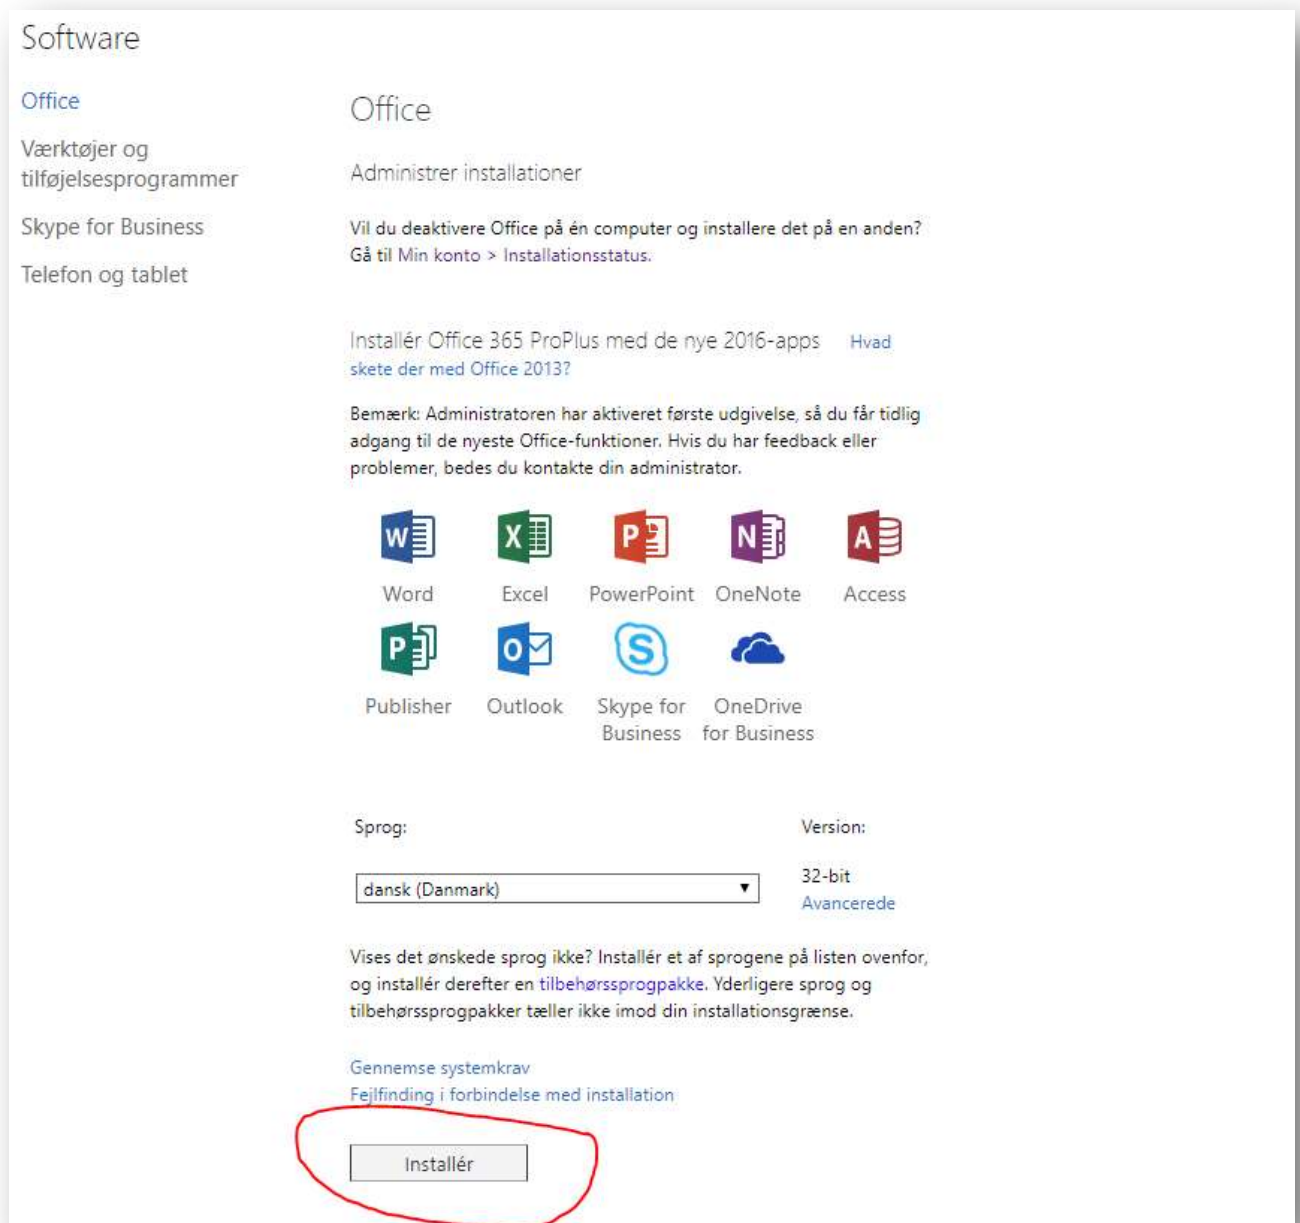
Software

Office

Værktøjer og tilføjelsesprogrammer

Skype for Business

Telefon og tablet

Office

Administrer installationer

Vil du deaktivere Office på én computer og installere det på en anden? Gå til Min konto > Installationsstatus.

Installér Office 365 ProPlus med de nye 2016-apps Hvad skete der med Office 2013?

Bemærk: Administratoren har aktiveret første udgivelse, så du får tidlig adgang til de nyeste Office-funktioner. Hvis du har feedback eller problemer, bedes du kontakte din administrator.

Word Excel PowerPoint OneNote Access

Publisher Outlook Skype for Business OneDrive for Business

Sprog:

dansk (Danmark)

Version:

32-bit
Avancerede

Vises det ønskede sprog ikke? Installér et af sprogene på listen ovenfor, og installér derefter en tilbehørssprogpakke. Yderligere sprog og tilbehørssprogpakker tæller ikke imod din installationsgrænse.

Gennemse systemkrav
Fejlfinding i forbindelse med installation

Installér